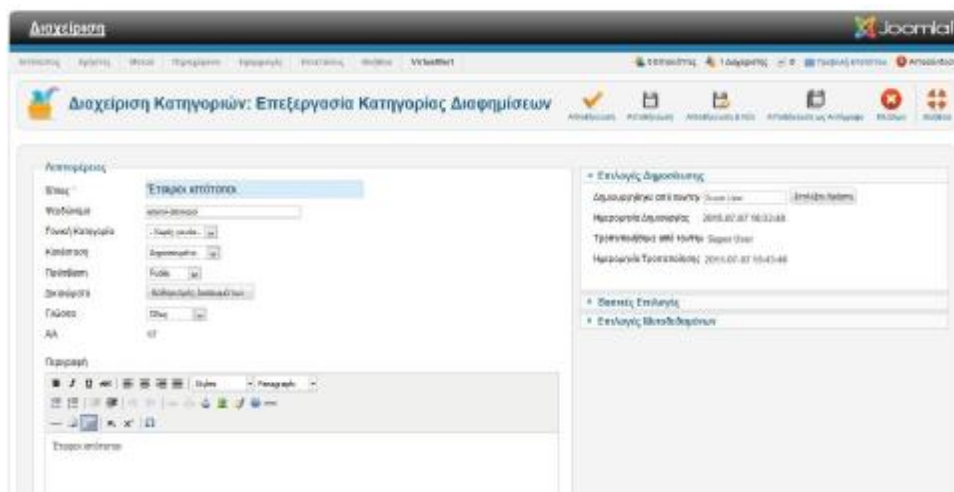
Διαχείριση

Joomla!

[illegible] VirtueMart

Διαχείριση Κατηγοριών: Επεξεργασία Κατηγορίας Διαφημίσεων

Λεπτομέρειες

Τίτλος * Έταιροι κπόποιοι

Ψευδώνυμο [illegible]

Γονική Κατηγορία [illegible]

Κατάσταση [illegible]

Πρόσβαση Public

Δικαιώματα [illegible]

Γλώσσα Όλες

ΑΑ 17

Περιγραφή

Styles Paragraph

Εταιροι κπόποιοι

Επιλογές Δημοσίευσης

Δημιουργήθηκε από τον/την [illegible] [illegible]

Ημερομηνία Δημιουργίας 2011-07-07 10:32:48

Τροποποιήθηκε από τον/την Super User

Ημερομηνία Τροποποίησης 2011-07-07 10:43:46

Βασικές Επιλογές

Επιλογές Μεταδεδομένων